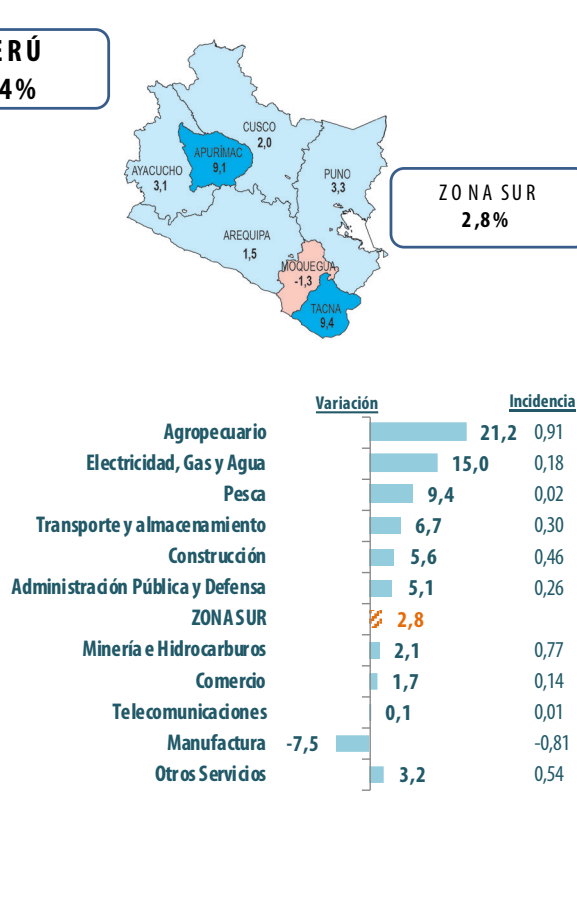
ERÚ
4%

CUSCO
2,0
APURÍMAC
9,1
AYACUCHO
3,1
PUNO
3,3
AREQUIPA
1,5
MOQUEGUA
-1,3
TACNA
9,4

ZONA SUR
2,8%

| | Variación | Incidencia |
|---|---|---|
| Agropecuario | 21,2 | 0,91 |
| Electricidad, Gas y Agua | 15,0 | 0,18 |
| Pesca | 9,4 | 0,02 |
| Transporte y almacenamiento | 6,7 | 0,30 |
| Construcción | 5,6 | 0,46 |
| Administración Pública y Defensa | 5,1 | 0,26 |
| ZONA SUR | 2,8 | |
| Minería e Hidrocarburos | 2,1 | 0,77 |
| Comercio | 1,7 | 0,14 |
| Telecomunicaciones | 0,1 | 0,01 |
| Manufactura | -7,5 | -0,81 |
| Otros Servicios | 3,2 | 0,54 |